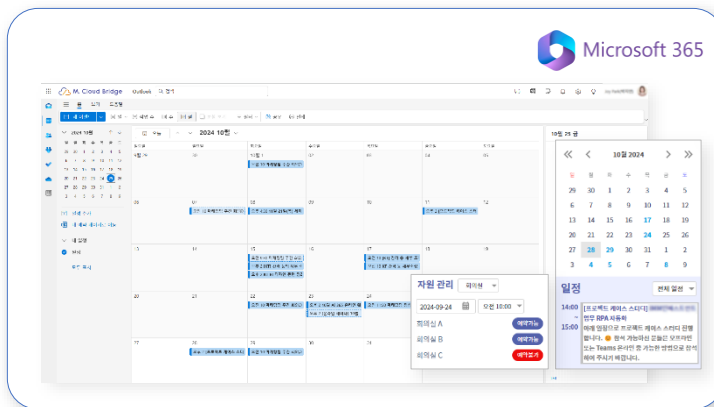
Microsoft 365

M. Cloud Bridge

2024 10월

10월 25 금

10월 2024

| 일 | 월 | 화 | 수 | 목 | 금 | 토 |
|---|---|---|---|---|---|---|
| 29 | 30 | 1 | 2 | 3 | 4 | 5 |
| 6 | 7 | 8 | 9 | 10 | 11 | 12 |
| 13 | 14 | 15 | 16 | 17 | 18 | 19 |
| 20 | 21 | 22 | 23 | 24 | 25 | 26 |
| 27 | 28 | 29 | 30 | 31 | 1 | 2 |
| 3 | 4 | 5 | 6 | 7 | 8 | 9 |

일정

편지 열람

14:00 [프로젝트 캐이스 스터디]
번역 RPA 사용자

15:00 매주 일정으로 프로젝트 케이스 스터디 회의를 합니다. 참석 가능하신 분들은 오프라인 또는 Teams 온라인 중 가능한 방법으로 참석해 주시기 바랍니다.

자원 관리 회의실

2024-09-24 오전 10:00

회의실 A 예약가능

회의실 B 예약가능

회의실 C 예약불가